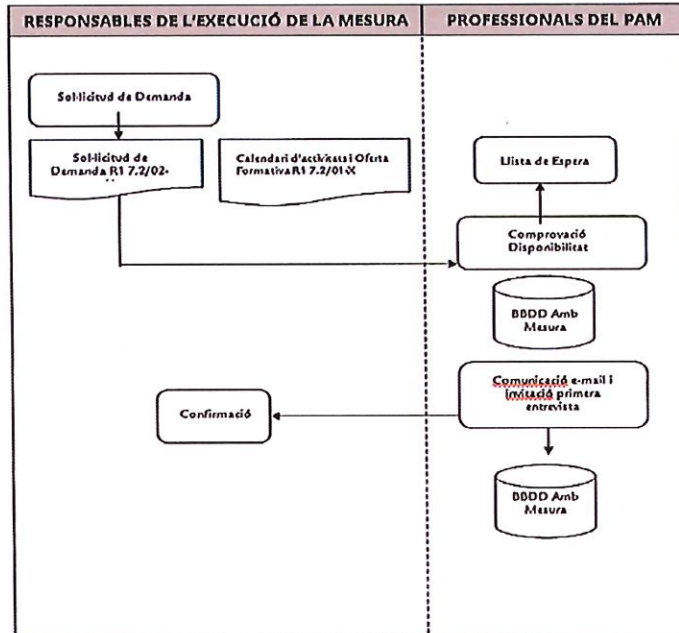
RESPONSABLES DE L'EXECUCIÓ DE LA MESURA

PROFESSIONALS DEL PAM

Sol·licitud de Demanda

Sol·licitud de Demanda R1 7.2/02-

Calendari d'activitats i Oferta Formativa R1 7.2/01-X

Llista de Espera

Comprovació Disponibilitat

BBDD Amb Mesura

Comunicació e-mail i invitació primera entrevista

Confirmació

BBDD Amb Mesura